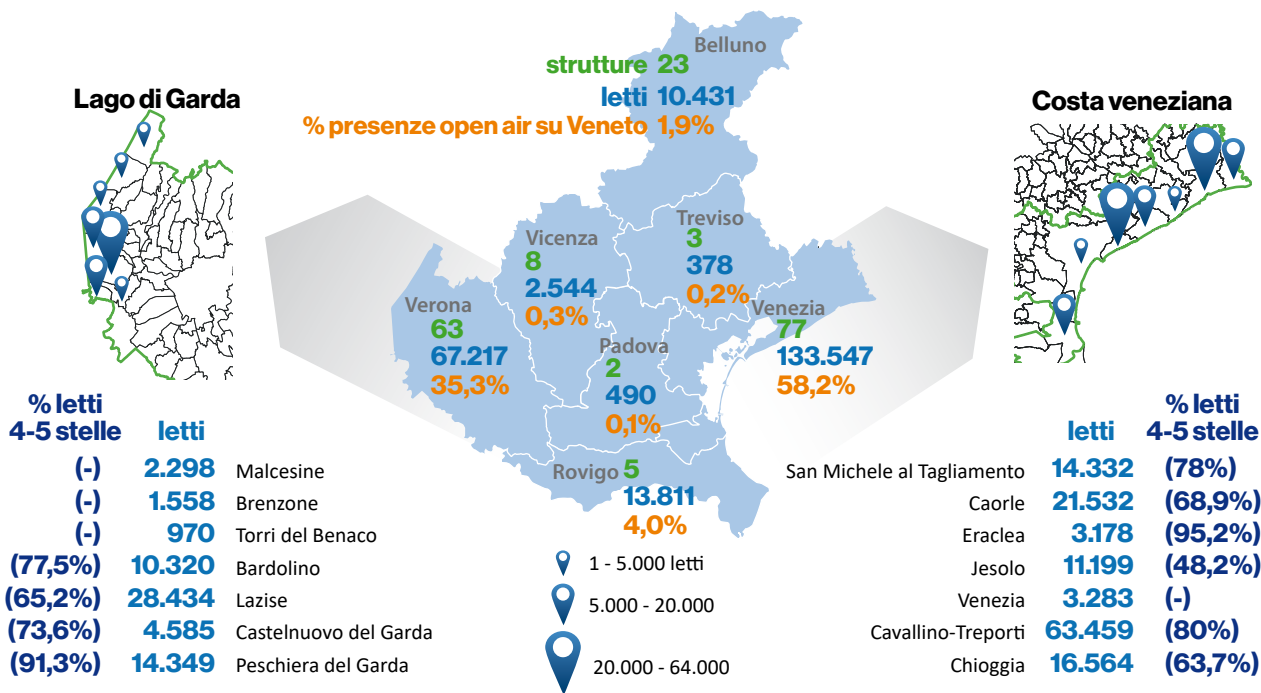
Lago di Garda

Belluno
strutture 23
letti 10.431
% presenze open air su Veneto 1,9%

Costa veneziana

Vicenza
8
2.544
0,3%

Treviso
3
378
0,2%

Verona
63
67.217
35,3%

Venezia
77
133.547
58,2%

Padova
2
490
0,1%

Rovigo 5
13.811
4,0%

| % letti 4-5 stelle | letti | |
|---|---|---|
| (-) | 2.298 | Malcesine |
| (-) | 1.558 | Brenzone |
| (-) | 970 | Torri del Benaco |
| (77,5%) | 10.320 | Bardolino |
| (65,2%) | 28.434 | Lazise |
| (73,6%) | 4.585 | Castelnuovo del Garda |
| (91,3%) | 14.349 | Peschiera del Garda |

1 - 5.000 letti
5.000 - 20.000
20.000 - 64.000

| | letti | % letti 4-5 stelle |
|---|---|---|
| San Michele al Tagliamento | 14.332 | (78%) |
| Caorle | 21.532 | (68,9%) |
| Eraclea | 3.178 | (95,2%) |
| Jesolo | 11.199 | (48,2%) |
| Venezia | 3.283 | (-) |
| Cavallino-Treporti | 63.459 | (80%) |
| Chioggia | 16.564 | (63,7%) |